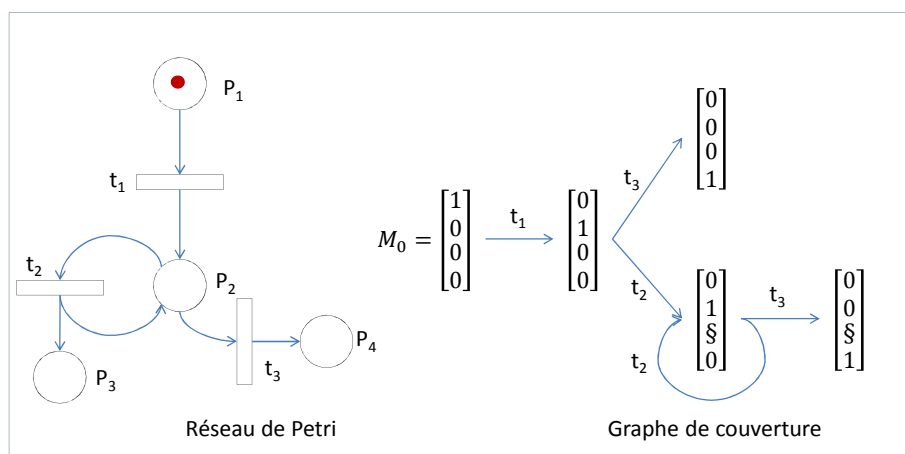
$P_1$

$t_1$

$t_2$

$P_2$

$t_3$

$P_4$

$P_3$

Réseau de Petri

$M_0 = \begin{bmatrix} 1 \\ 0 \\ 0 \\ 0 \end{bmatrix}$ $\xrightarrow{t_1}$ $\begin{bmatrix} 0 \\ 1 \\ 0 \\ 0 \end{bmatrix}$

$t_3$ $\begin{bmatrix} 0 \\ 0 \\ 0 \\ 1 \end{bmatrix}$

$t_2$ $\begin{bmatrix} 0 \\ 1 \\ \S \\ 0 \end{bmatrix}$ $\xrightarrow{t_3}$ $\begin{bmatrix} 0 \\ 0 \\ \S \\ 1 \end{bmatrix}$

$t_2$

Graphe de couverture